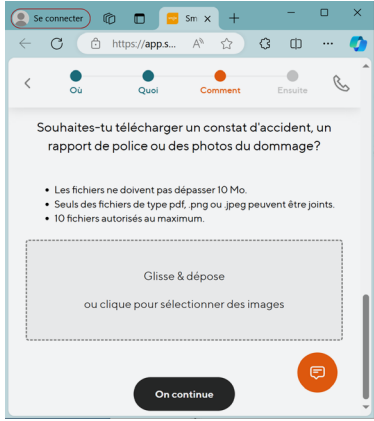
Se connecter

Sm

https://app.s...

Où

Quoi

Comment

Ensuite

Souhaites-tu télécharger un constat d'accident, un rapport de police ou des photos du dommage?

- Les fichiers ne doivent pas dépasser 10 Mo.
- Seuls des fichiers de type pdf, .png ou .jpeg peuvent être joints.
- 10 fichiers autorisés au maximum.

Glisse & dépose

ou clique pour sélectionner des images

On continue